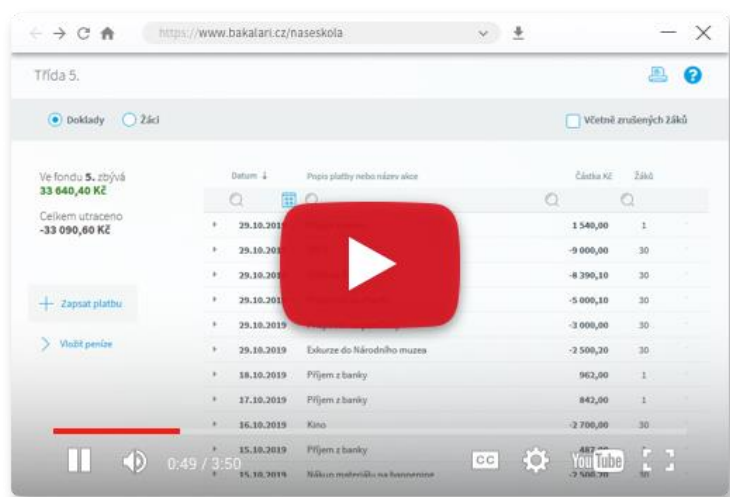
https://www.bakalari.cz/naseskola

Třída 5.

Doklady Žáci

Včetně zrušených žáků

Ve fondu 5. zbývá
33 640,40 Kč

Celkem utraceno
-33 090,60 Kč

Zapsat platbu

Vložit peníze

| Datum | Popis platby nebo název akce | Částka Kč | Žáků |
|---|---|---|---|
| 29.10.201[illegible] | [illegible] | 1 540,00 | 1 |
| 29.10.201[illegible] | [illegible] | -9 000,00 | 30 |
| 29.10.201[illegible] | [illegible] | -8 390,10 | 30 |
| 29.10.201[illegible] | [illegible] | -5 000,10 | 30 |
| 29.10.2019 | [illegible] | -3 000,00 | 30 |
| 29.10.2019 | Exkurze do Národního muzea | -2 500,20 | 30 |
| 18.10.2019 | Příjem z banky | 962,00 | 1 |
| 17.10.2019 | Příjem z banky | 842,00 | 1 |
| 16.10.2019 | Kino | -2 700,00 | 30 |
| 15.10.2019 | Příjem z banky | 487,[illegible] | |
| 15.10.2019 | Nákup materiálu na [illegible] | -2 500,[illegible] | 30 |

0:49 / 3:50

CC

YouTube